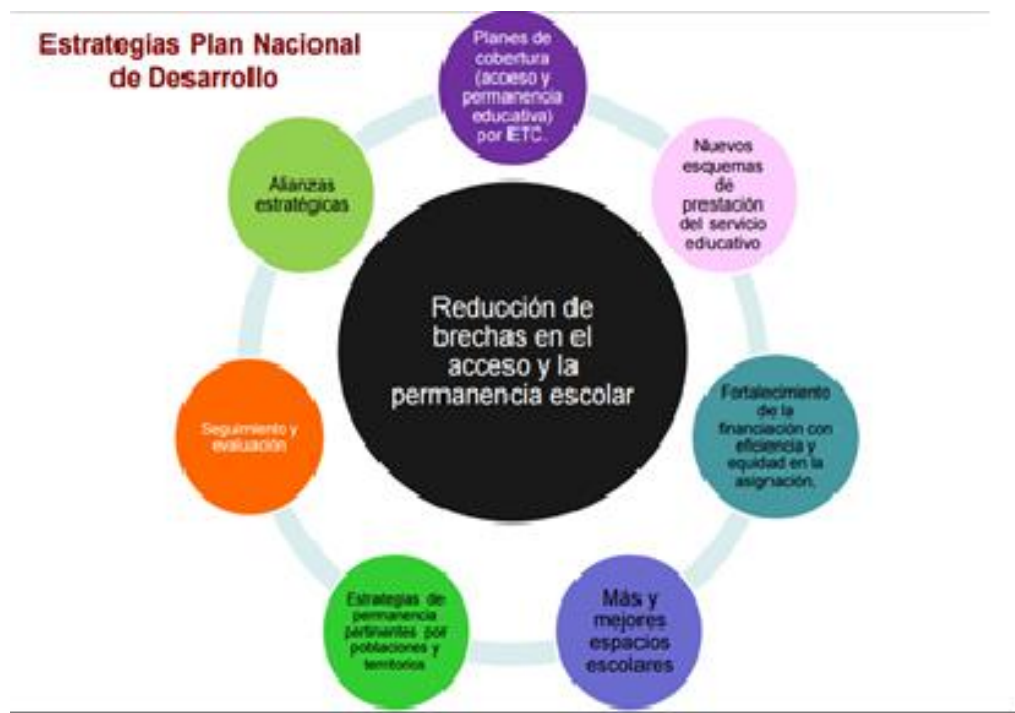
Estrategias Plan Nacional de Desarrollo

Planes de cobertura (acceso y permanencia educativa) por ETC.

Nuevos esquemas de prestación del servicio educativo

Fortalecimiento de la financiación con eficiencia y equidad en la asignación.

Más y mejores espacios escolares

Estrategias de permanencia pertinentes por poblaciones y territorios

Seguimiento y evaluación

Alianzas estratégicas

Reducción de brechas en el acceso y la permanencia escolar